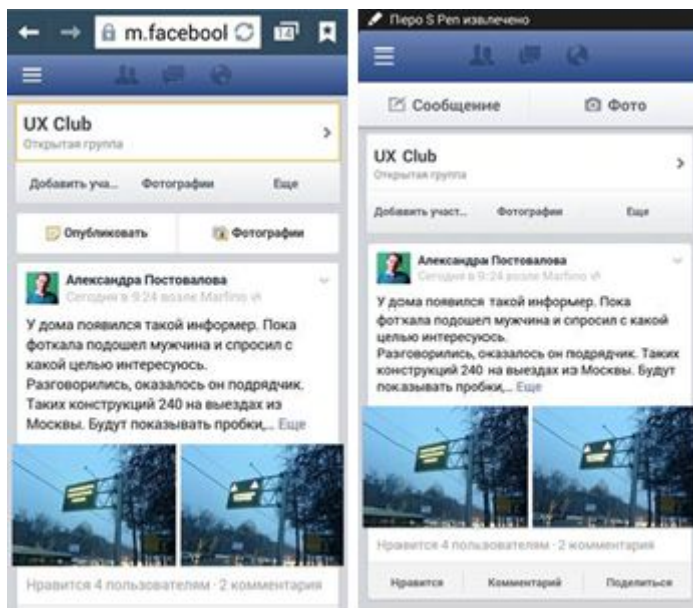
m.faceboo
14

UX Club
Открытая группа

Добавить уча... Фотографии Еще

Опубликовать Фотографии

Александра Постовалова
Сегодня в 9:24 возле Marfino

У дома появился такой информер. Пока фоткала подошел мужчина и спросил с какой целью интересуюсь. Разговорились, оказалось он подрядчик. Таких конструкций 240 на выездах из Москвы. Будут показывать пробки,... Еще

Нравится 4 пользователям · 2 комментария

Перо S Pen извлечено

Сообщение Фото

UX Club
Открытая группа

Добавить участ... Фотографии Еще

Александра Постовалова
Сегодня в 9:24 возле Marfino

У дома появился такой информер. Пока фоткала подошел мужчина и спросил с какой целью интересуюсь. Разговорились, оказалось он подрядчик. Таких конструкций 240 на выездах из Москвы. Будут показывать пробки,... Еще

Нравится 4 пользователям · 2 комментария

Нравится Комментарий Поделиться